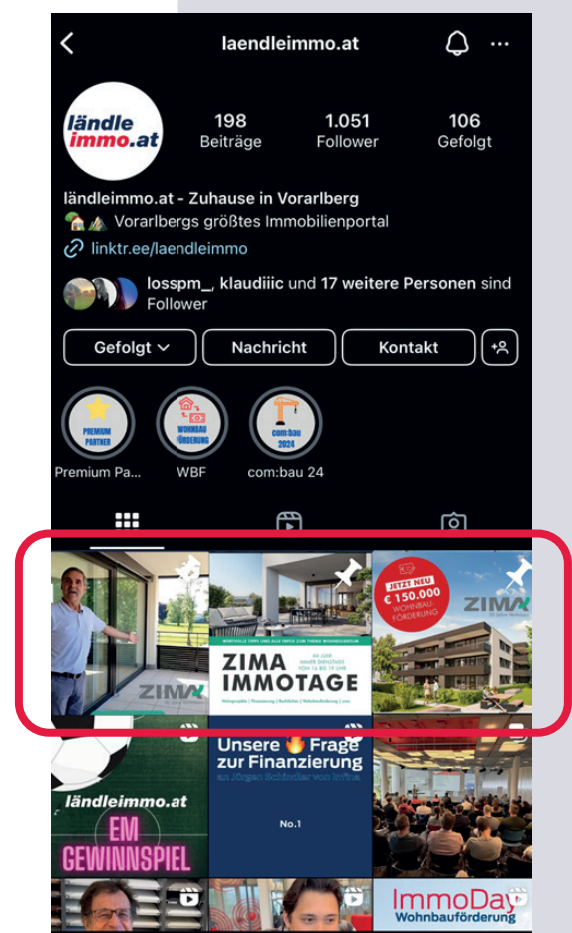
laendleimmo.at

ländle immo.at

198 Beiträge

1.051 Follower

106 Gefolgt

ländleimmo.at - Zuhause in Vorarlberg

Vorarlbergs größtes Immobilienportal

linktr.ee/laendleimmo

losspm_, klaudiiic und 17 weitere Personen sind Follower

Gefolgt

Nachricht

Kontakt

PREMIUM PARTNER

WOHNBAU FÖRDERUNG

com:bau 2024

Premium Pa...

WBF

com:bau 24

ZIMA

ZIMA IMMOTAGE

JETZT NEU € 150.000 WOHNBAU FÖRDERUNG

ZIMA

ländleimmo.at

EM GEWINNSPIEL

Unsere Frage zur Finanzierung

No.1

ImmoDay Wohnbauförderung